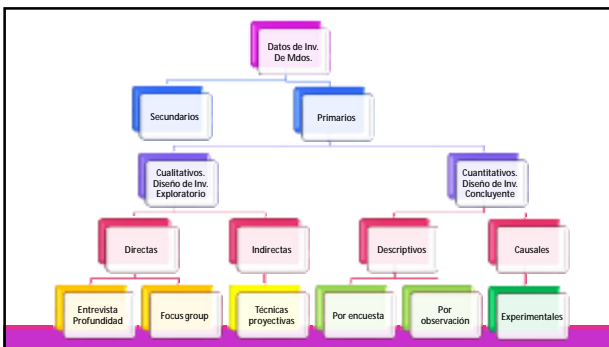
Datos de Inv. De Mdos.

Secundarios

Primarios

Cualitativos. Diseño de Inv. Exploratorio

Cuantitativos. Diseño de Inv. Concluyente

Directas

Indirectas

Descriptivos

Causales

Entrevista Profundidad

Focus group

Técnicas proyectivas

Por encuesta

Por observación

Experimentales